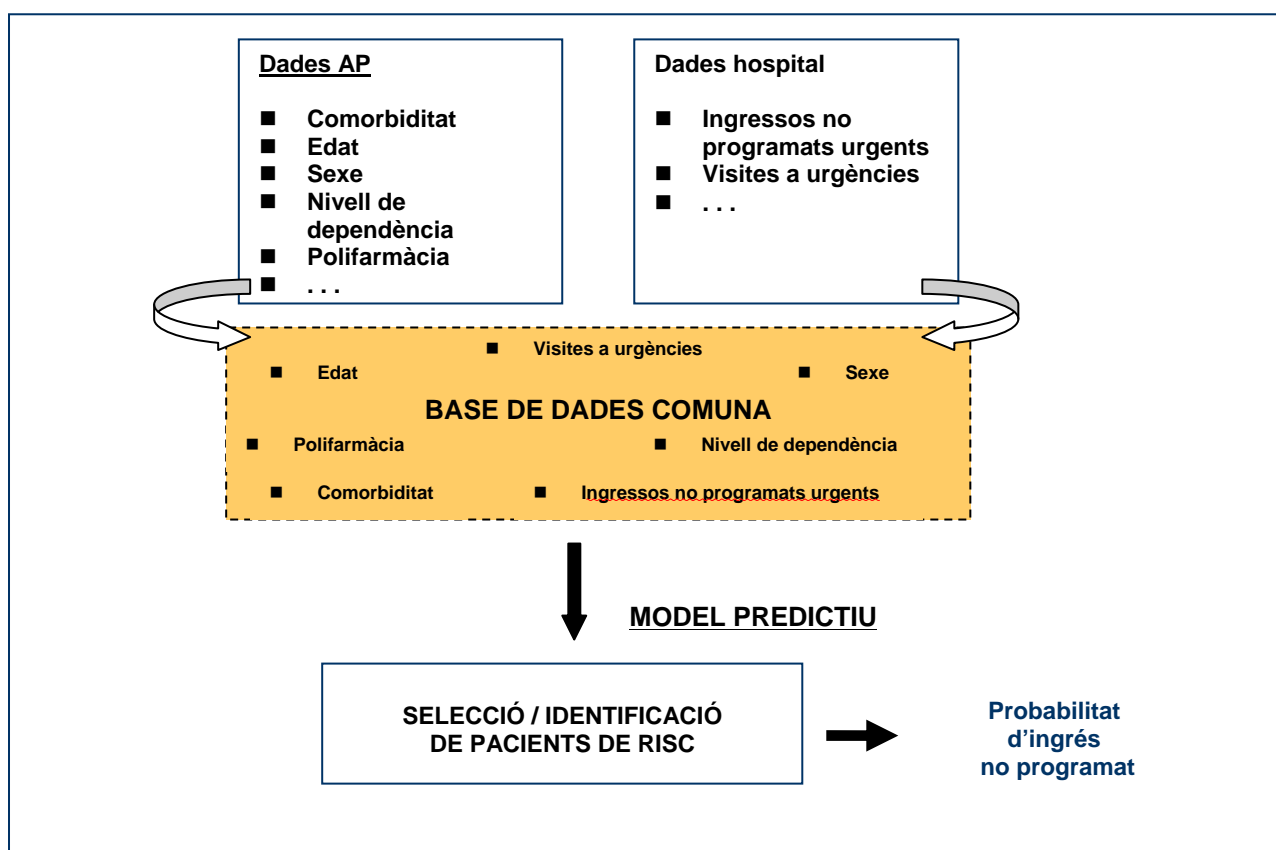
Dades AP

- Comorbiditat
- Edat
- Sexe
- Nivell de dependència
- Polifarmàcia
- . . .

Dades hospital

- Ingressos no programats urgents
- Visites a urgències
- . . .

- Visites a urgències
- Edat
- Sexe

BASE DE DADES COMUNA

- Polifarmàcia
- Nivell de dependència
- Comorbiditat
- Ingressos no programats urgents

MODEL PREDICTIU

SELECCIÓ / IDENTIFICACIÓ DE PACIENTS DE RISC

Probabilitat d'ingrés no programat